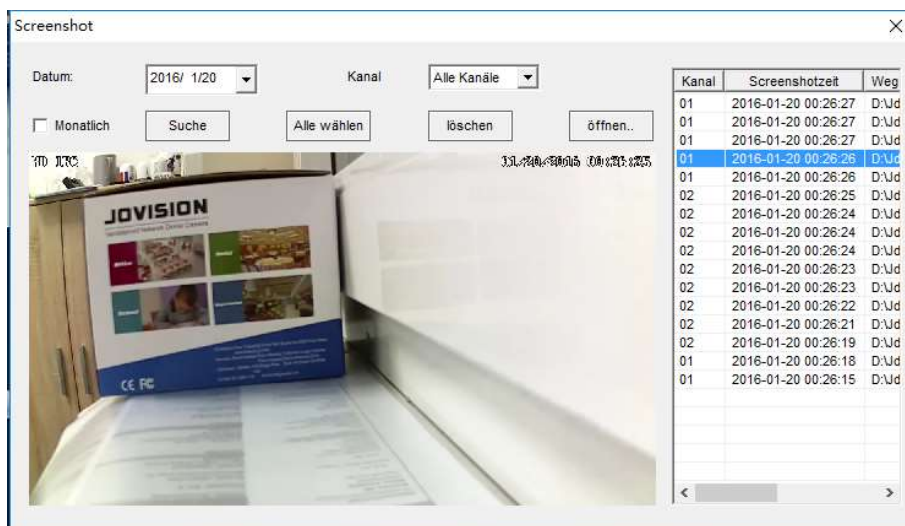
Screenshot

×

Datum: 2016/ 1/20

Kanal Alle Kanäle

Monatlich Suche Alle wählen löschen öffnen..

IP IPC 01/20/2016 00:26:25

JOVISION

CE FC

| Kanal | Screenshotzeit | Weg |
|---|---|---|
| 01 | 2016-01-20 00:26:27 | D:\Jd |
| 01 | 2016-01-20 00:26:27 | D:\Jd |
| 01 | 2016-01-20 00:26:27 | D:\Jd |
| 01 | 2016-01-20 00:26:26 | D:\Jd |
| 01 | 2016-01-20 00:26:26 | D:\Jd |
| 02 | 2016-01-20 00:26:25 | D:\Jd |
| 02 | 2016-01-20 00:26:24 | D:\Jd |
| 02 | 2016-01-20 00:26:24 | D:\Jd |
| 02 | 2016-01-20 00:26:24 | D:\Jd |
| 02 | 2016-01-20 00:26:23 | D:\Jd |
| 02 | 2016-01-20 00:26:23 | D:\Jd |
| 02 | 2016-01-20 00:26:22 | D:\Jd |
| 02 | 2016-01-20 00:26:21 | D:\Jd |
| 02 | 2016-01-20 00:26:19 | D:\Jd |
| 01 | 2016-01-20 00:26:18 | D:\Jd |
| 01 | 2016-01-20 00:26:15 | D:\Jd |